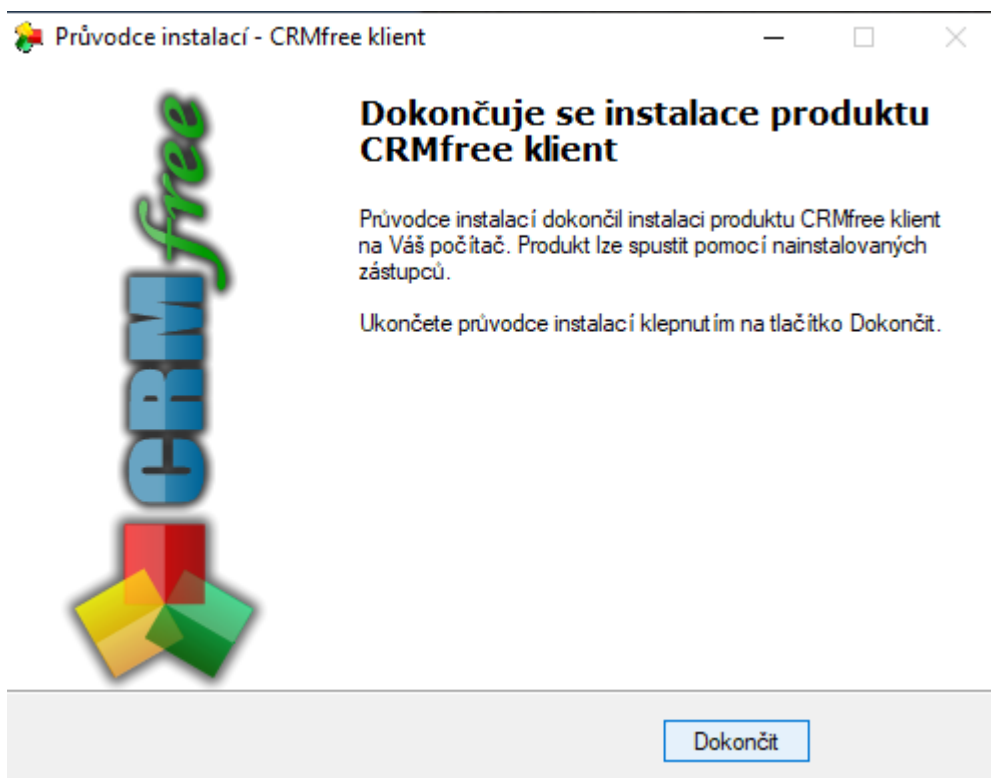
Průvodce instalací - CRMfree klient

CRMfree

Dokončuje se instalace produktu CRMfree klient

Průvodce instalací dokončil instalaci produktu CRMfree klient na Váš počítač. Produkt lze spustit pomocí nainstalovaných zástupců.

Ukončete průvodce instalací klepnutím na tlačítko Dokončit.

Dokončit